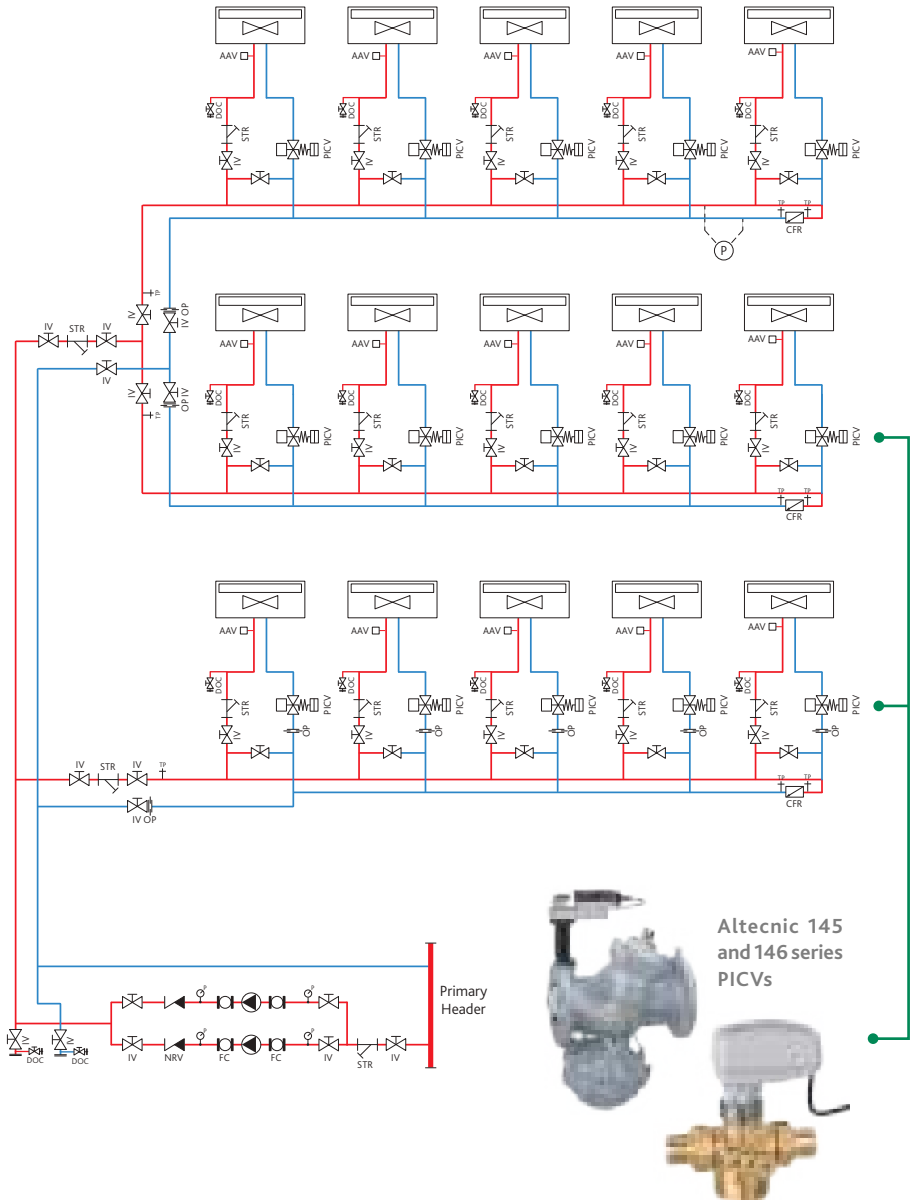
AAV AAV AAV AAV AAV
DOC STR IV PICV DOC STR IV PICV DOC STR IV PICV DOC STR IV PICV DOC STR IV PICV
TP TP CFR
P
IV TP IV OP
IV STR IV
IV
IV OP IV TP
AAV AAV AAV AAV AAV
DOC STR IV PICV DOC STR IV PICV DOC STR IV PICV DOC STR IV PICV DOC STR IV PICV
TP TP CFR
AAV AAV AAV AAV AAV
DOC STR IV PICV OP DOC STR IV PICV OP DOC STR IV PICV OP DOC STR IV PICV OP DOC STR IV PICV OP
IV STR IV TP
IV OP
TP TP CFR
Altecnic 145 and 146 series PICVs
Primary Header
IV DOC IV DOC
IV NRV FC FC IV STR IV